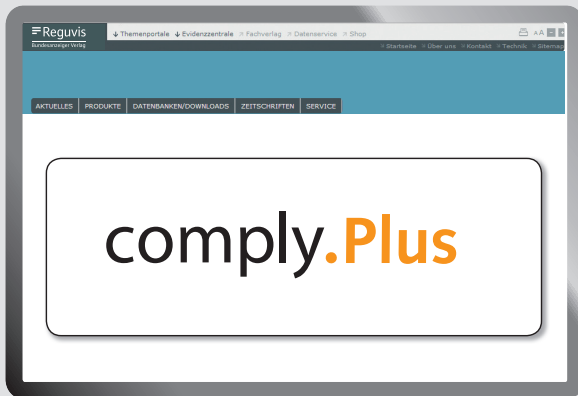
Reguvis
Bundesanzeiger Verlag

Themenportale Evidenzzentrale Fachverlag Datenservice Shop

A A

Startseite Über uns Kontakt Technik Sitemap

AKTUELLES PRODUKTE DATENBANKEN/DOWNLOADS ZEITSCHRIFTEN SERVICE

comply.Plus